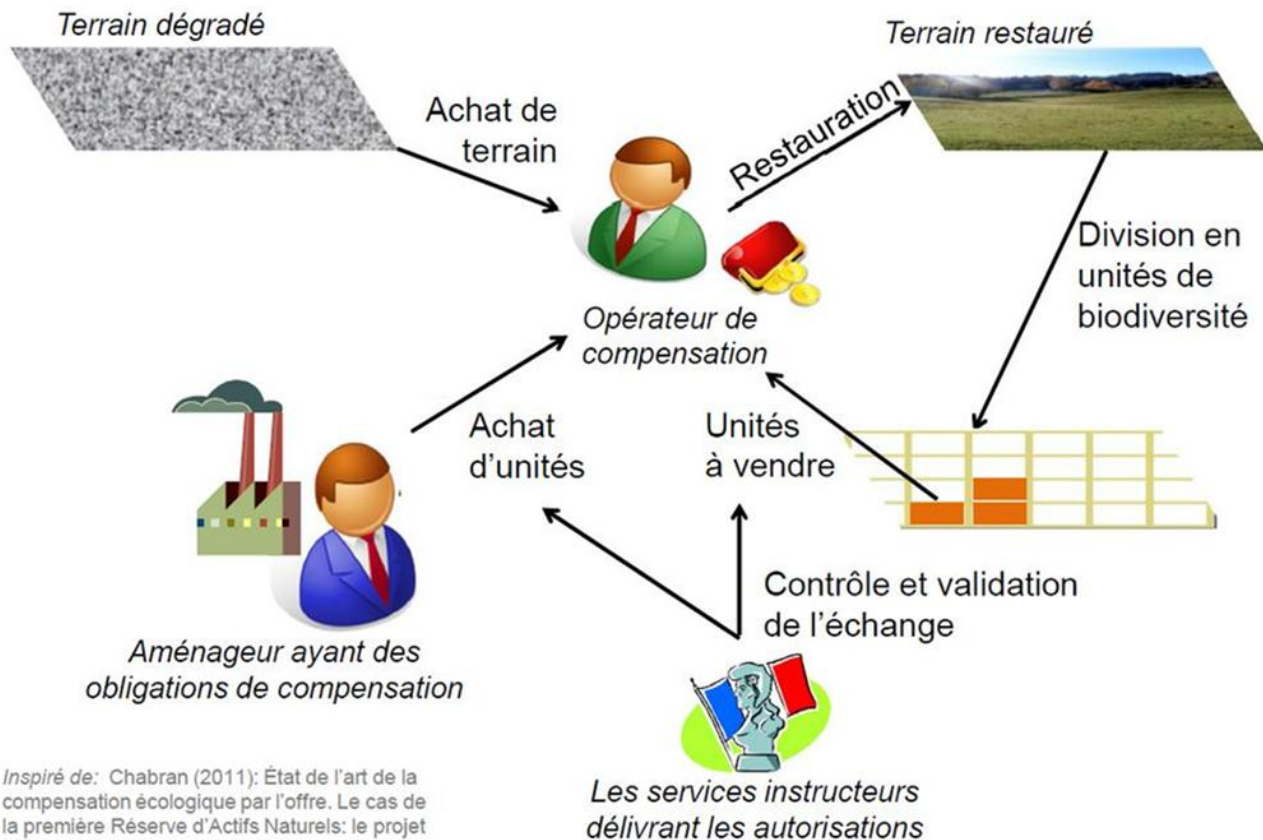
Terrain dégradé

Terrain restauré

Achat de terrain

Restauration

Division en unités de biodiversité

Opérateur de compensation

Achat d'unités

Unités à vendre

Contrôle et validation de l'échange

Aménageur ayant des obligations de compensation

Les services instructeurs délivrant les autorisations

Inspiré de: Chabran (2011): État de l'art de la compensation écologique par l'offre. Le cas de la première Réserve d'Actifs Naturels: le projet